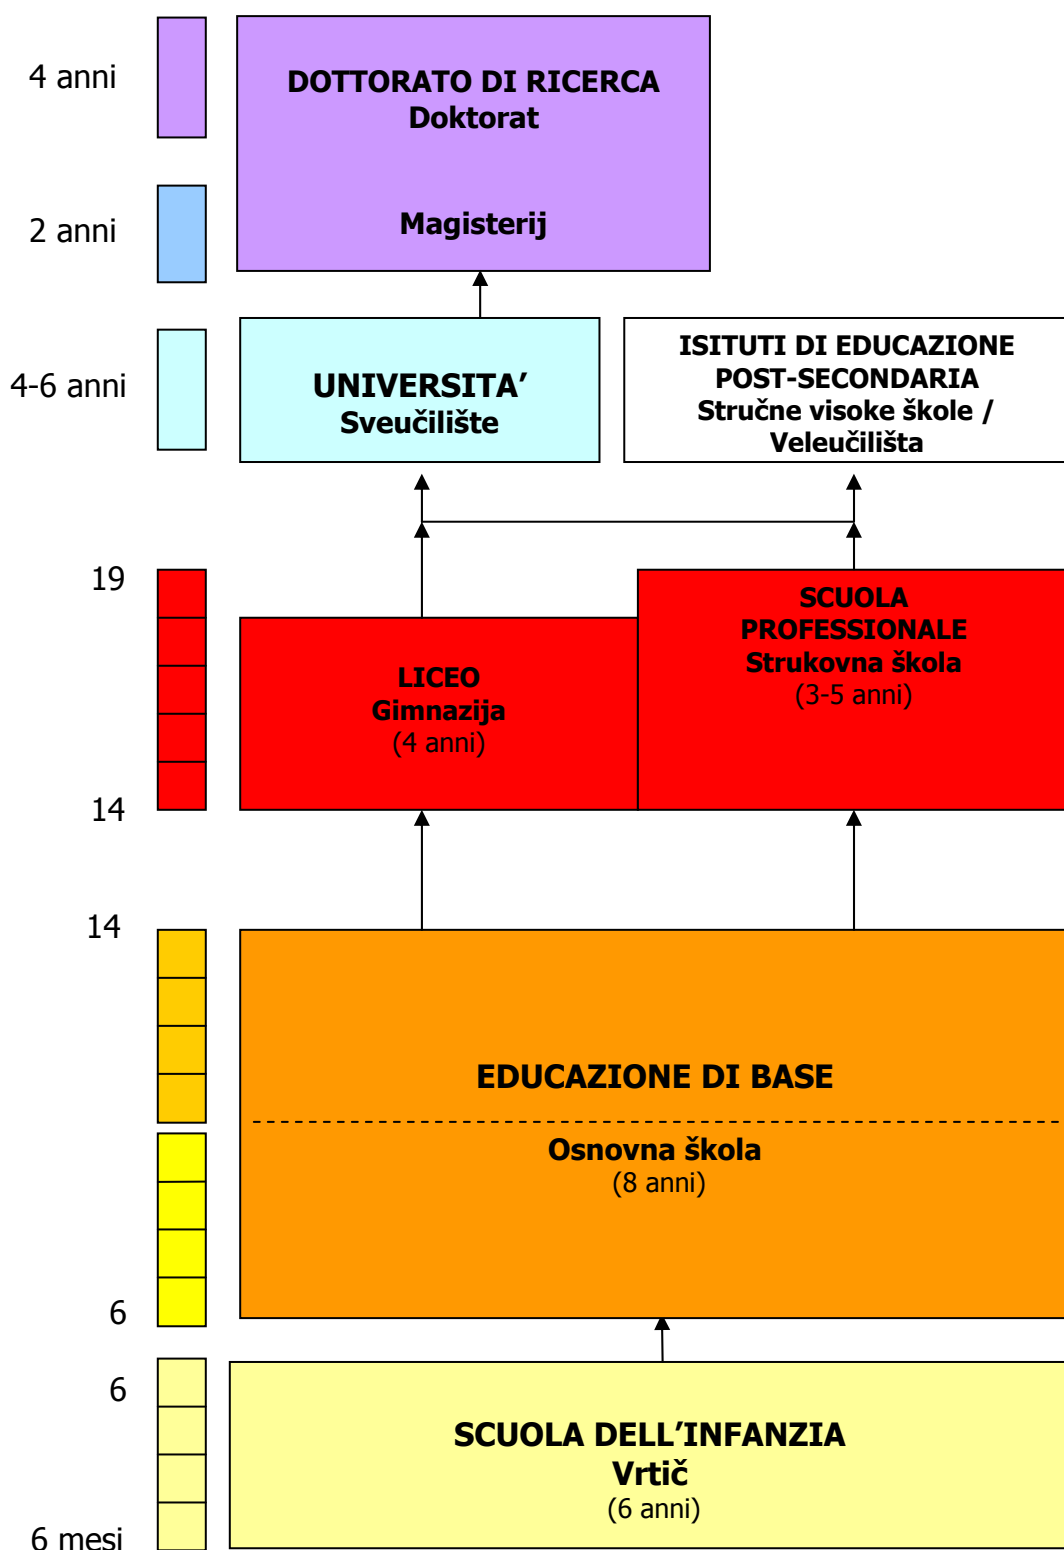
4 anni

DOTTORATO DI RICERCA
Doktorat

2 anni

Magisterij

4-6 anni

UNIVERSITA'
Sveučilište

ISITUTI DI EDUCAZIONE POST-SECONDARIA
Stručne visoke škole / Veleučilišta

19

SCUOLA PROFESSIONALE
Strukovna škola
(3-5 anni)

LICEO
Gimnazija
(4 anni)

14

14

EDUCAZIONE DI BASE

Osnovna škola
(8 anni)

6

6

SCUOLA DELL'INFANZIA
Vrtič
(6 anni)

6 mesi